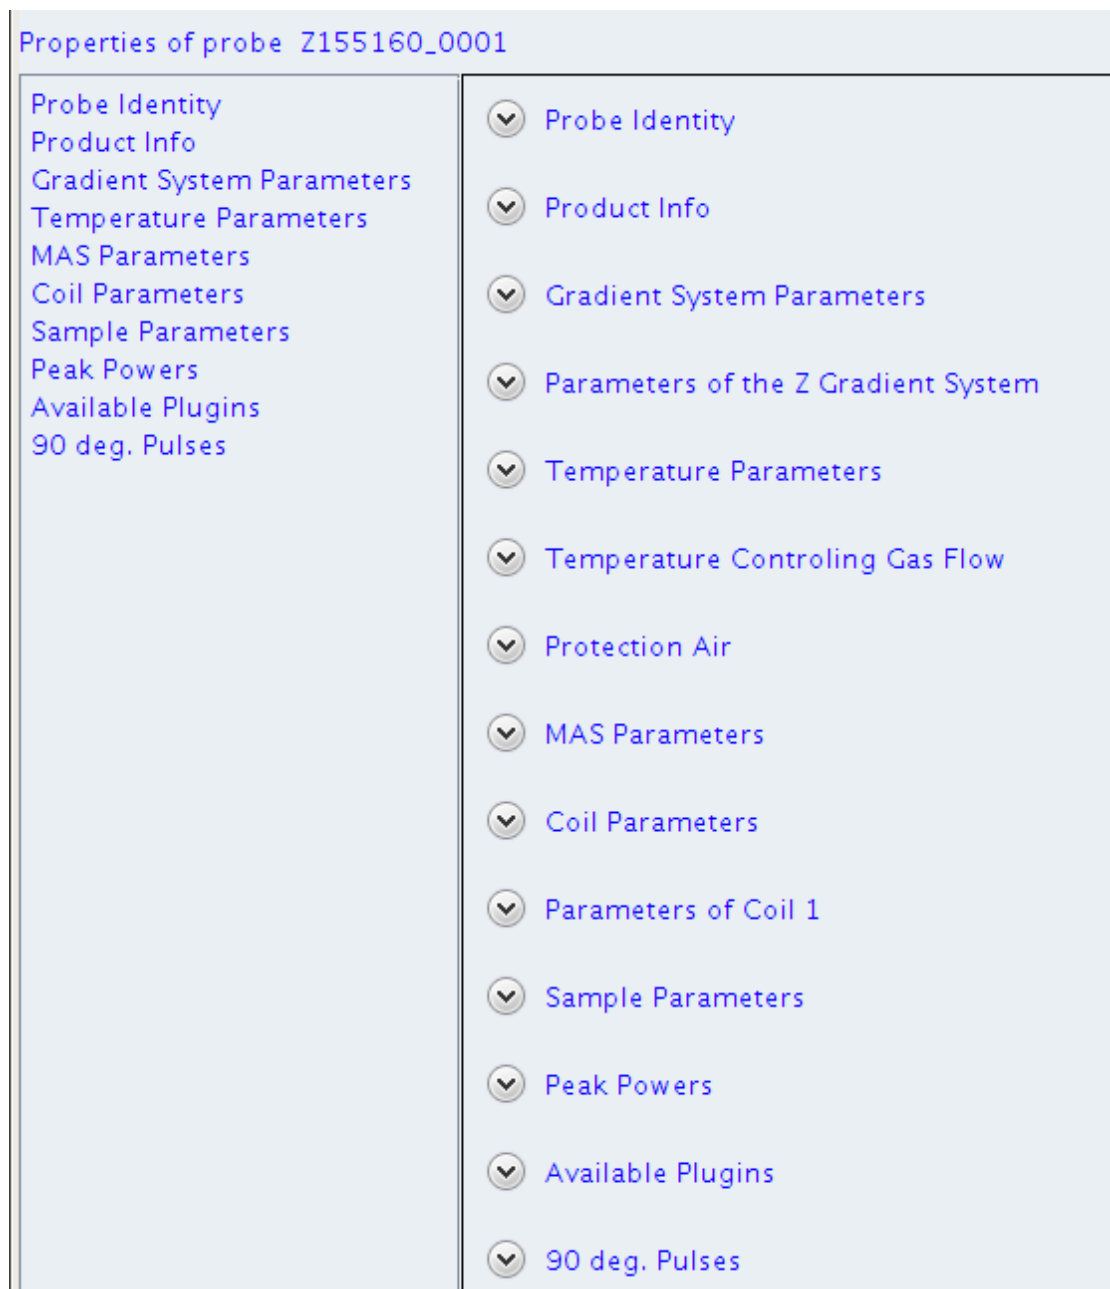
Properties of probe Z155160_0001

Probe Identity
Product Info
Gradient System Parameters
Temperature Parameters
MAS Parameters
Coil Parameters
Sample Parameters
Peak Powers
Available Plugins
90 deg. Pulses

Probe Identity

Product Info

Gradient System Parameters

Parameters of the Z Gradient System

Temperature Parameters

Temperature Controling Gas Flow

Protection Air

MAS Parameters

Coil Parameters

Parameters of Coil 1

Sample Parameters

Peak Powers

Available Plugins

90 deg. Pulses